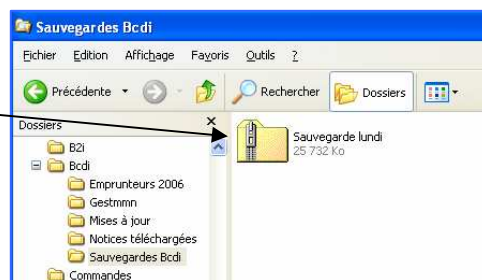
Sauvegardes Bcdi

Fichier Edition Affichage Favoris Outils ?

Précédente Rechercher Dossiers

Dossiers ×

B2i
Bcdi
Emprunteurs 2006
Gestmmn
Mises à jour
Notices téléchargées
Sauvegardes Bcdi
Commandes

Sauvegarde lundi
25 732 Ko